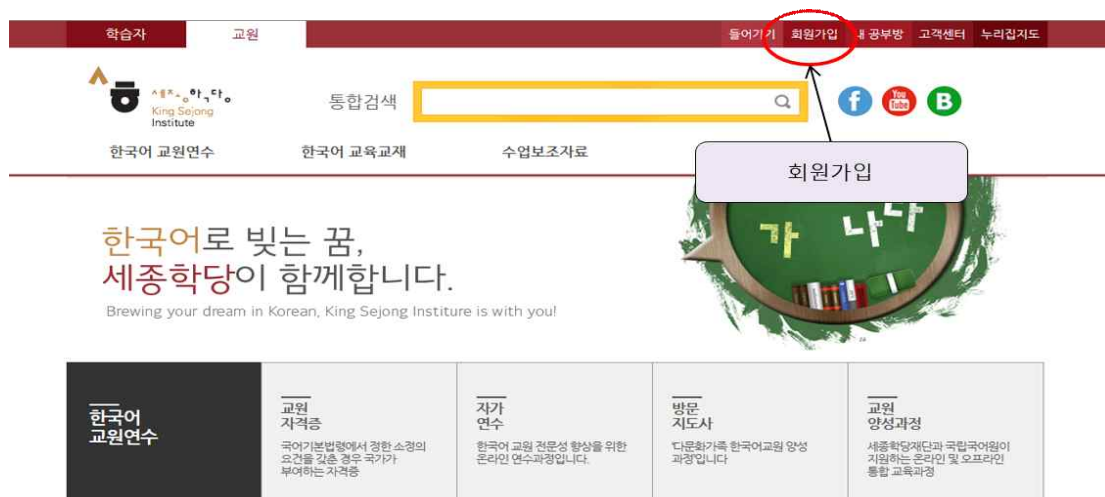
학습자 교원

들어가기 회원가입 내 공부방 고객센터 누리집지도

세종학당
King Sejong Institute

통합검색

한국어 교원연수 한국어 교육교재 수업보조자료

회원가입

가 나다

한국어로 빚는 꿈, 세종학당이 함께합니다.

Brewing your dream in Korean, King Sejong Institute is with you!

한국어 교원연수

교원 자격증
국어기본법령에서 정한 소정의 요건을 갖춘 경우 국가가 부여하는 자격증

자가 연수
한국어 교원 전문성 향상을 위한 온라인 연수과정입니다.

방문 지도사
다문화가족 한국어교원 양성 과정입니다

교원 양성과정
세종학당재단과 국립국어원이 지원하는 온라인 및 오프라인 통합 교육과정